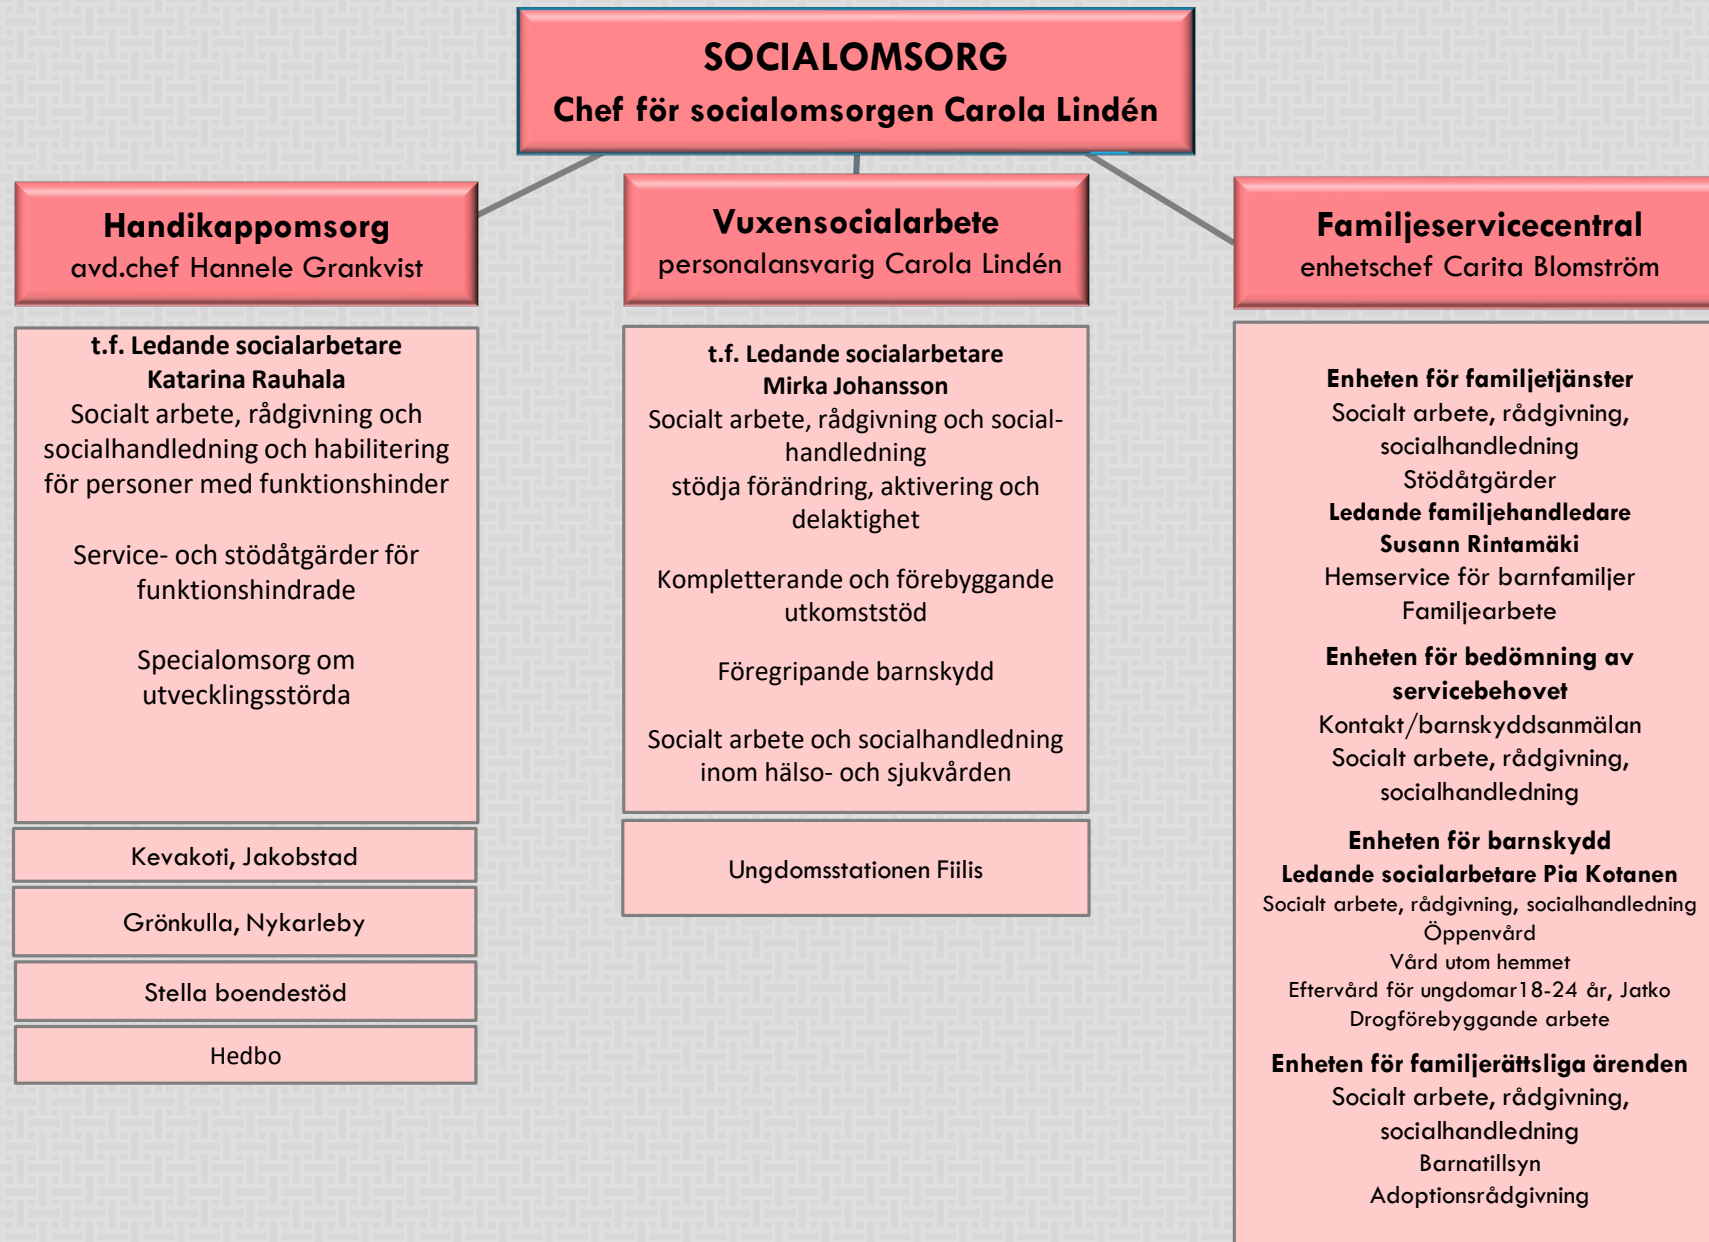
SOCIALOMSORG
Chef för socialomsorgen Carola Lindén

Handikappomsorg
avd.chef Hannele Grankvist

t.f. Ledande socialarbetare
Katarina Rauhala
Socialt arbete, rådgivning och socialhandledning och habilitering för personer med funktionshinder

Service- och stödåtgärder för funktionshindrade

Specialomsorg om utvecklingsstörda

Kevakoti, Jakobstad

Grönkulla, Nykarleby

Stella boendestöd

Hedbo

Vuxensocialarbete
personalansvarig Carola Lindén

t.f. Ledande socialarbetare
Mirka Johansson
Socialt arbete, rådgivning och socialhandledning
stödja förändring, aktivering och delaktighet

Kompletterande och förebyggande utkomststöd

Föregripande barnskydd

Socialt arbete och socialhandledning inom hälso- och sjukvården

Ungdomsstationen Fiilis

Familjeservicecentral
enhetschef Carita Blomström

Enheten för familjetjänster
Socialt arbete, rådgivning, socialhandledning
Stödåtgärder
Ledande familjehandledare
Susann Rintamäki
Hemservice för barnfamiljer
Familjearbete

Enheten för bedömning av servicebehovet
Kontakt/barnskyddsanmälan
Socialt arbete, rådgivning, socialhandledning

Enheten för barnskydd
Ledande socialarbetare Pia Kotanen
Socialt arbete, rådgivning, socialhandledning
Öppenvård
Vård utom hemmet
Eftervård för ungdomar18-24 år, Jatko
Drogförebyggande arbete

Enheten för familjerättsliga ärenden
Socialt arbete, rådgivning, socialhandledning
Barnatillsyn
Adoptionsrådgivning